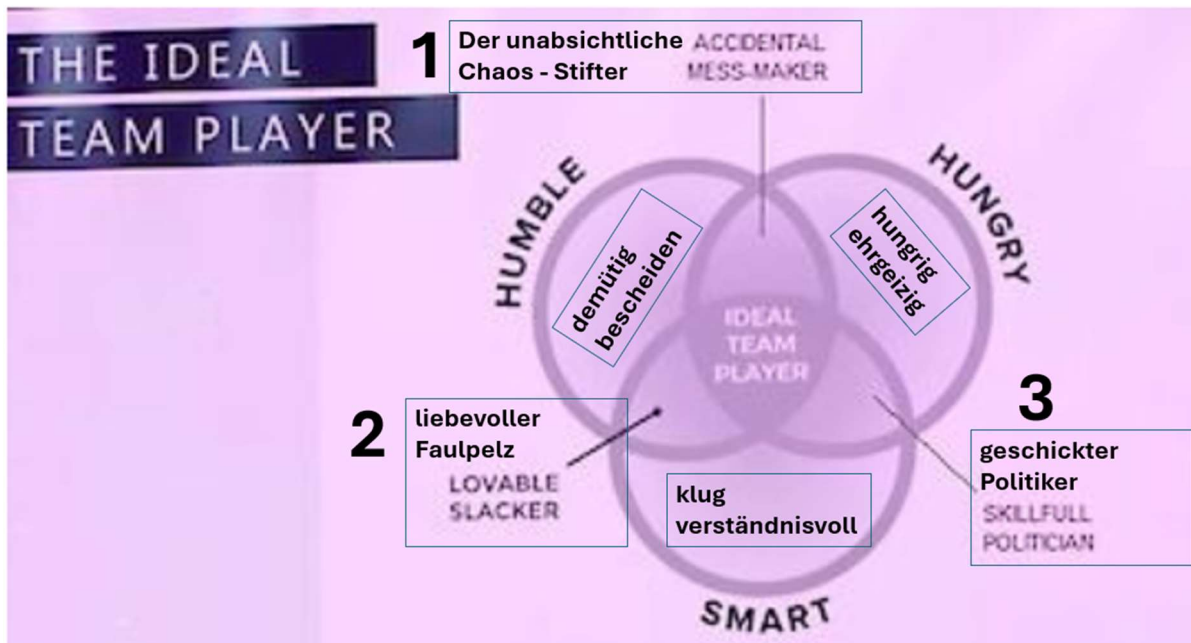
THE IDEAL
TEAM PLAYER

1
Der unabsichtliche Chaos - Stifter
ACCIDENTAL MESS-MAKER

HUMBLE

HUNGRY

demütig
bescheiden

hungrig
ehrgeizig

IDEAL TEAM PLAYER

2
liebevoller Faulpelz
LOVABLE SLACKER

3
geschickter Politiker
SKILLFULL POLITICIAN

klug
verständnisvoll

SMART